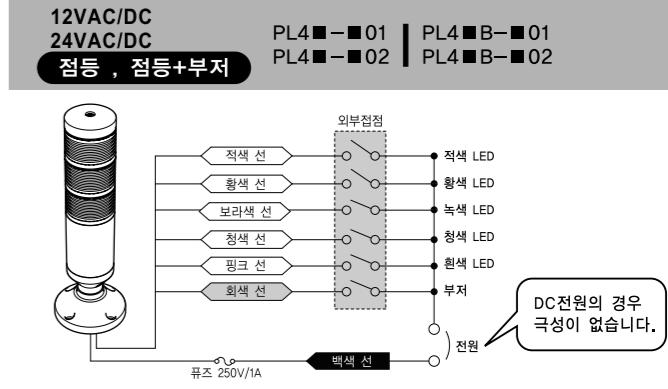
12VAC/DC
24VAC/DC
점등 , 점등+부저

PL4■–■01 | PL4■B–■01
PL4■–■02 | PL4■B–■02

외부접점

적색 선
황색 선
보라색 선
청색 선
핑크 선
회색 선

적색 LED
황색 LED
녹색 LED
청색 LED
흰색 LED
부저

DC전원의 경우 극성이 없습니다.

전원

퓨즈 250V/1A
백색 선